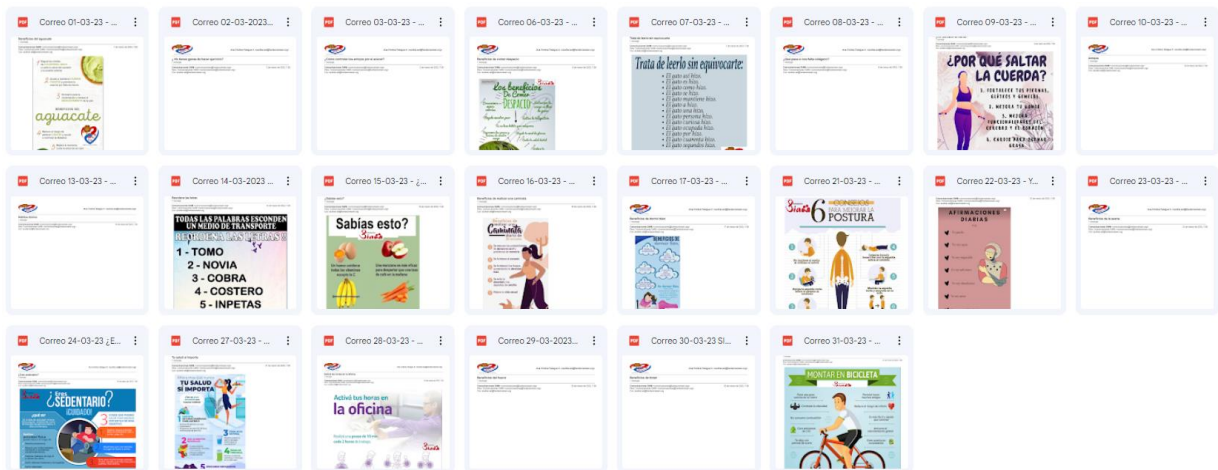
PDF Correo 01-03-23 - ...

beneficios del aguacate

aguacate

PDF Correo 02-03-2023 ...

PDF Correo 03-03-23 - ...

PDF Correo 06-03-23 - ...

Los beneficios De Comer DESPACIO

PDF Correo 07-03-23 - ...

Trata de leerlo sin equivocarte:

El pato sus hijos.
El pato no hijos.
El pato come hijos.
El pato respetuoso hijos.
El pato parte hijos.
El pato sana hijos.
El pato personas hijos.
El pato carteras hijos.
El pato ocupado hijos.
El pato por hijos.
El pato cuaterno hijos.
El pato segundos hijos.

PDF Correo 08-03-23 - ...

PDF Correo 09-03-23 - ...

¿POR QUÉ SALTAR LA CUERDA?

1. FORTALECE TUS PIERNAS, GLÚTEOS Y GEMELOS
3. MEJORA TU ÁNIMO
4. MEJORA FUNCIONAMIENTO DEL CEREBRO Y EL CORAZÓN
5. FACILITA PERDER GRASA

PDF Correo 10-03-23 - ...

PDF Correo 13-03-23 - ...

PDF Correo 14-03-2023 ...

TODAS LAS PALABRAS ESCONDEN UN MEDIO DE TRANSPORTE

1 - TOMO
2 - NOVIA
3 - COBRA
4 - COSTERO
5 - INPETAS

PDF Correo 15-03-23 - ¿...

Sabías esto?

PDF Correo 16-03-23 - ...

Caminata

PDF Correo 17-03-23 - ...

PDF Correo 21-03-23 - ...

6 CONSEJOS PARA MEJORAR LA POSTURA

PDF Correo 22-03-23 - Y...

AFIRMACIONES DIARIAS

PDF Correo 23-03-23 - ...

PDF Correo 24-03-23 ¿E...

¿Eres SEDENTARIO? ¡CUIDADO!

PDF Correo 27-03-23 - ...

TU SALUD SÍ IMPORTA

PDF Correo 28-03-23 - ...

Activá tus horas en la oficina

PDF Correo 29-03-2023...

PDF Correo 30-03-23 SI...

PDF Correo 31-03-23 - ...

MONTAR EN BICICLETA